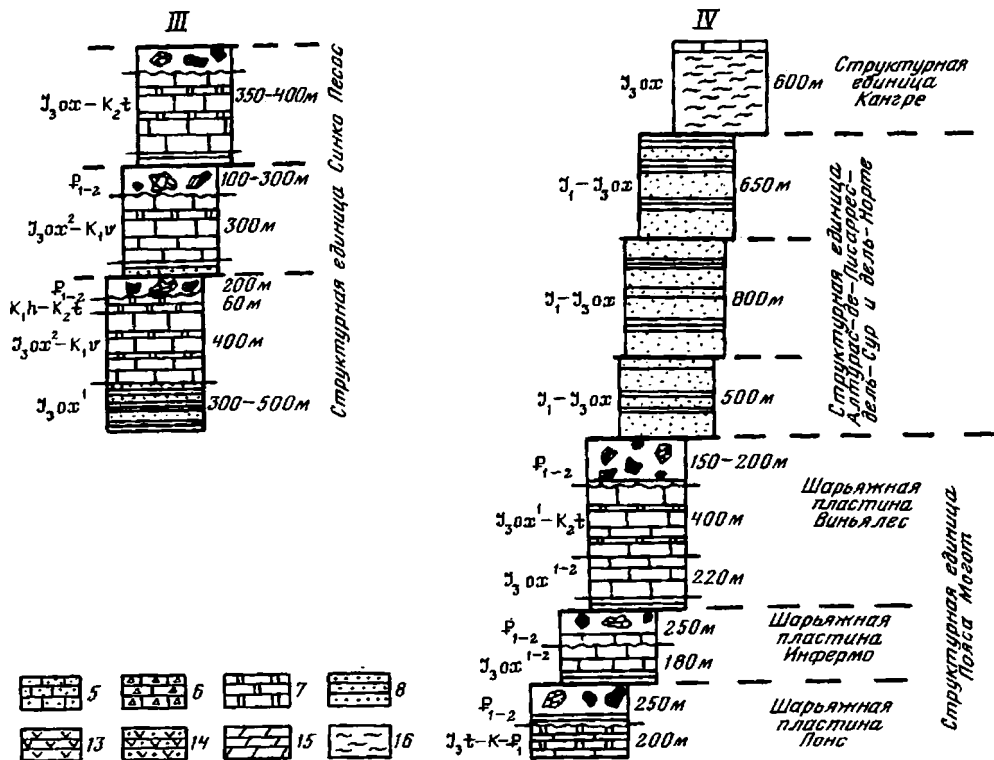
III

$J_3ox - K_2t$
350–400м

$P_{1-2}$
100–300м

$J_3ox^2 - K_1v$
300м

$P_{1-2}$
200м
$K_1h - K_2t$
60м

$J_3ox^2 - K_1v$
400м

$J_3ox^1$
300–500м

Структурная единица Синко Песос

IV

$J_3ox$
600м
Структурная единица Кангре

$J_1 - J_3ox$
650м

$J_1 - J_3ox$
800м

$J_1 - J_3ox$
500м

Структурная единица Алтурас-де-Писаррес-дель-Сур и дель-Норте

$P_{1-2}$
150–200м

$J_3ox^1 - K_2t$
400м

$J_3ox^{1-2}$
220м

Шарьяжная пластина Виньялес

$P_{1-2}$
250м
$J_3ox^{1-2}$
180м

Шарьяжная пластина Инфермо

$P_{1-2}$
250м
$J_3t - K - P_1$
200м

Шарьяжная пластина Понс

Структурная единица Пояса Могот

5 6 7 8
13 14 15 16